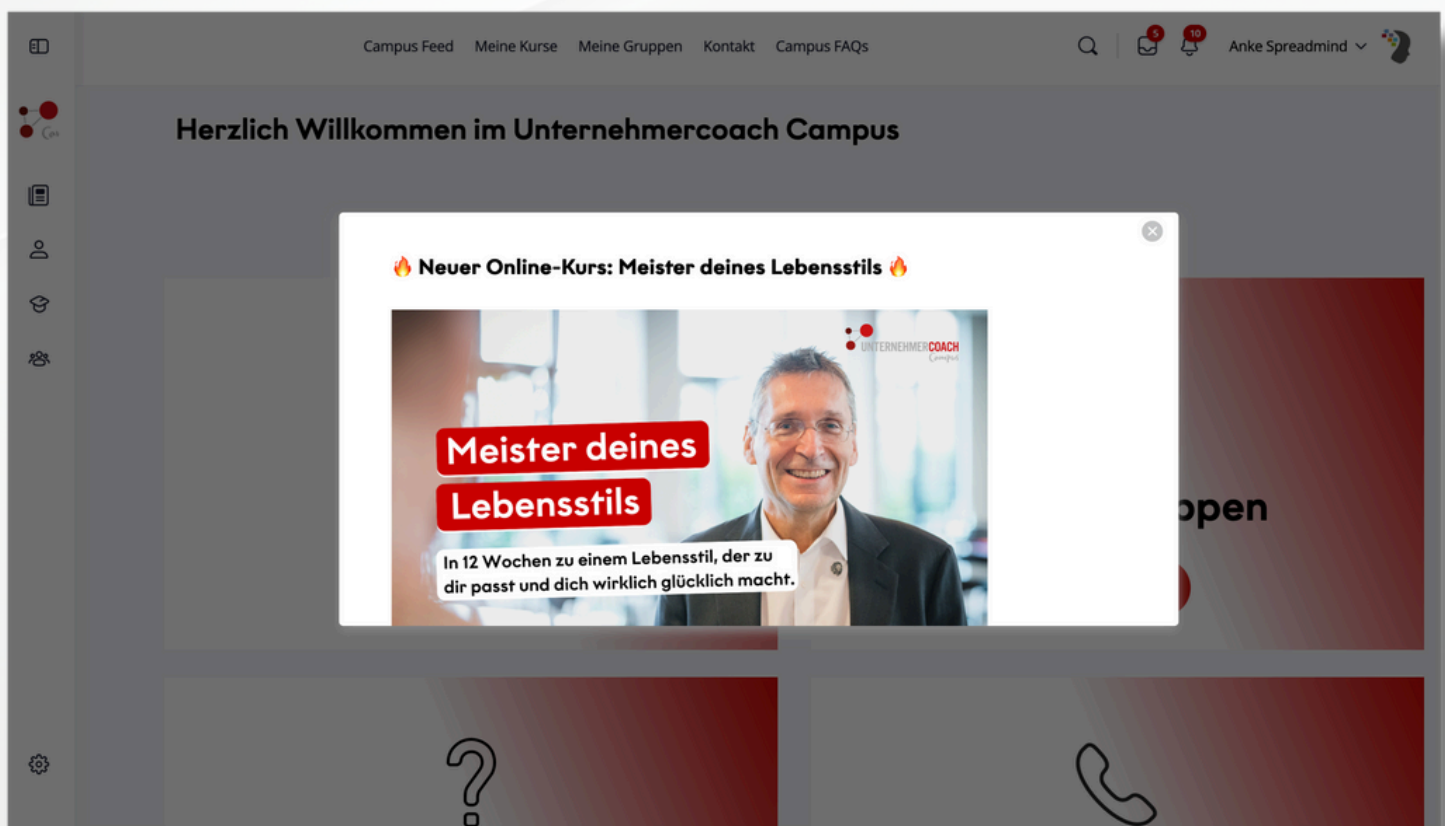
Campus Feed Meine Kurse Meine Gruppen Kontakt Campus FAQs

5 10 Anke Spreadmind

Herzlich Willkommen im Unternehmercoach Campus

🔥 Neuer Online-Kurs: Meister deines Lebensstils 🔥

UNTERNEHMERCOACH Campus

Meister deines Lebensstils

In 12 Wochen zu einem Lebensstil, der zu dir passt und dich wirklich glücklich macht.

ppen